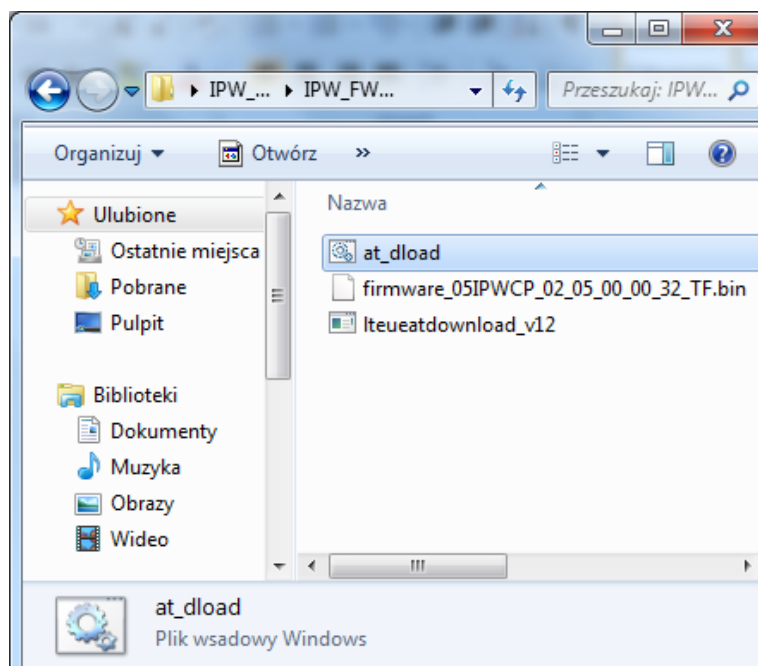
IPW_... ▸ IPW_FW...

Przeszukaj: IPW...

Organizuj ▾ Otwórz »

Ulubione
Ostatnie miejsca
Pobrane
Pulpit

Biblioteki
Dokumenty
Muzyka
Obrazy
Wideo

Nazwa

at_dload
firmware_05IPWCP_02_05_00_00_32_TF.bin
lteueatdownload_v12

at_dload
Plik wsadowy Windows